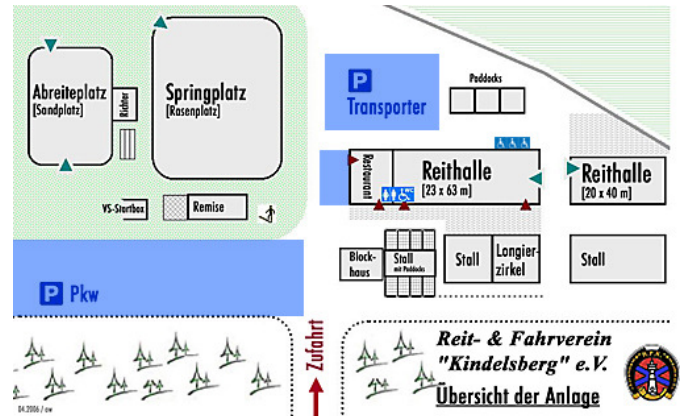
Abreiteplatz
[Sandplatz]

Richter

Springplatz
[Rasenplatz]

P
Transporter

Paddocks

Restaurant

WC

Reithalle
[23 x 63 m]

Reithalle
[20 x 40 m]

VS-Startbox

Remise

Block-
haus

Stall
mit Paddocks

Stall

Longier-
zirkel

Stall

P Pkw

Zufahrt

Reit- & Fahrverein
"Kindelsberg" e.V.
Übersicht der Anlage

04.2006 / aw